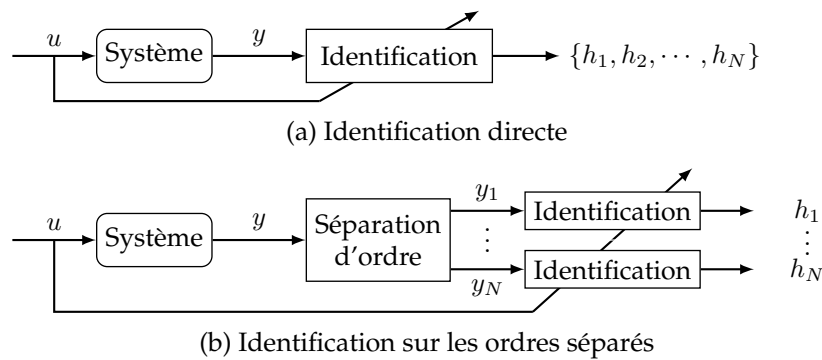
$u$ Système $y$ Identification $\{h_1, h_2, \cdots, h_N\}$

(a) Identification directe

$u$ Système $y$ Séparation d'ordre $y_1$ $\vdots$ $y_N$ Identification Identification $h_1$ $\vdots$ $h_N$

(b) Identification sur les ordres séparés